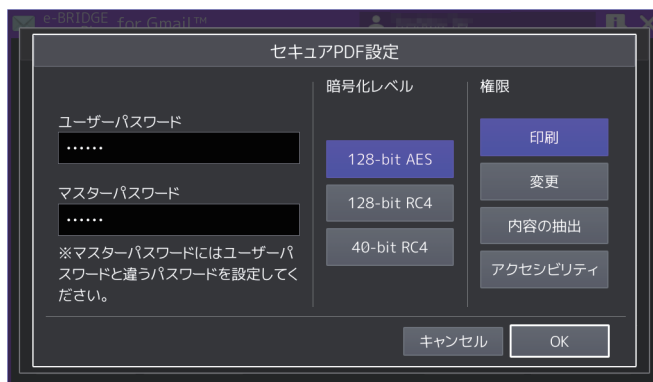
e-BRIDGE for Gmail™

セキュアPDF設定

ユーザーパスワード
••••••

マスターパスワード
••••••

※マスターパスワードにはユーザーパスワードと違うパスワードを設定してください。

暗号化レベル

128-bit AES

128-bit RC4

40-bit RC4

権限

印刷

変更

内容の抽出

アクセシビリティ

キャンセル

OK